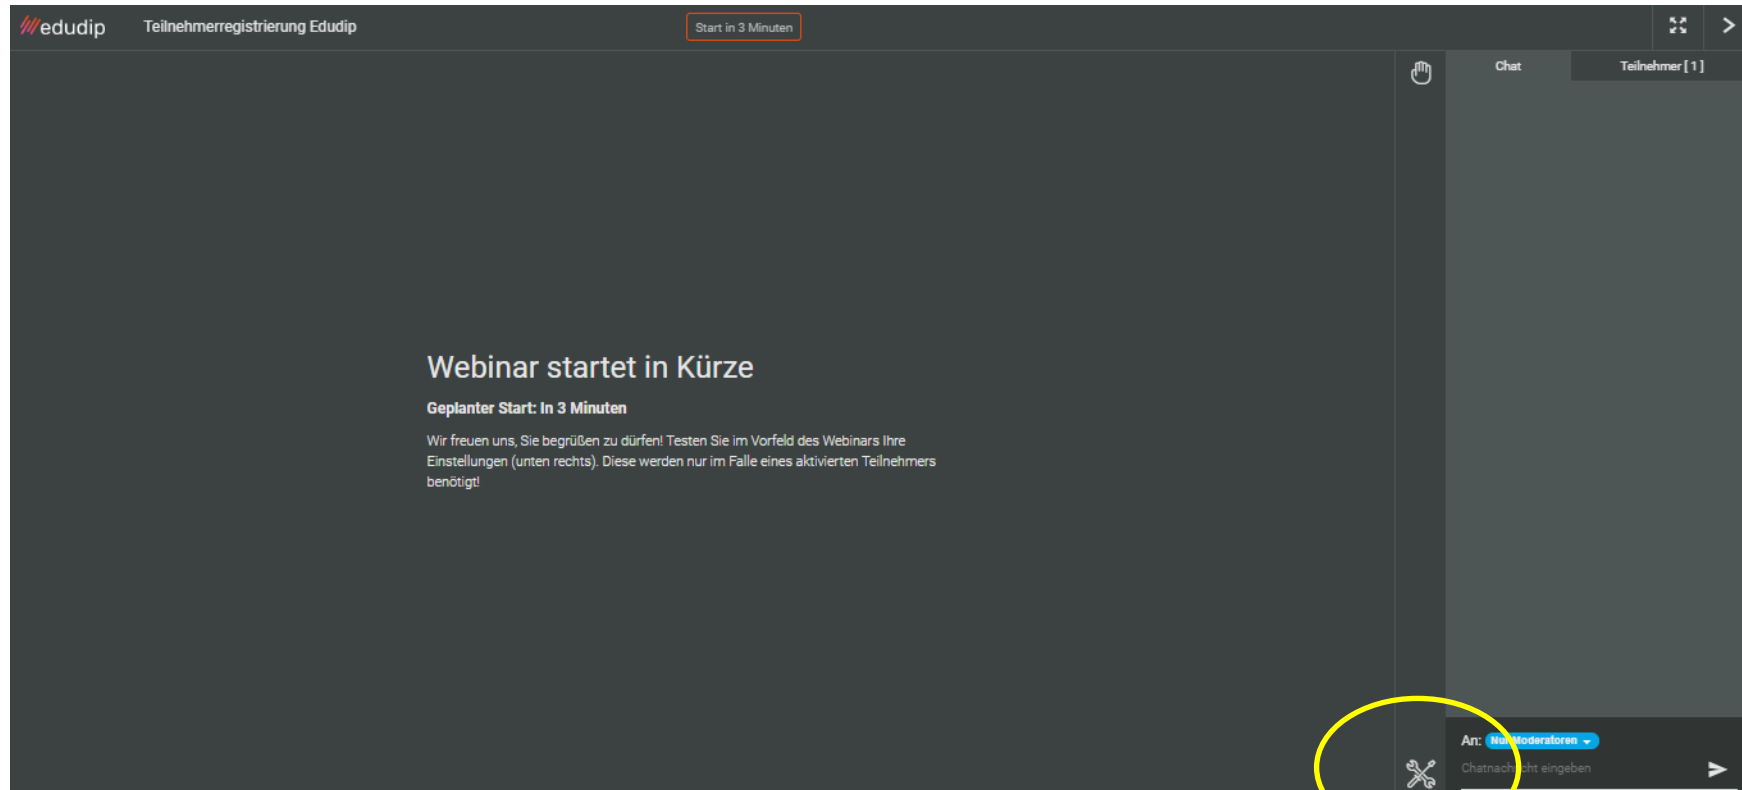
edudip Teilnehmerregistrierung Edudip

Start in 3 Minuten

Chat

Teilnehmer [ 1 ]

Webinar startet in Kürze

Geplanter Start: In 3 Minuten

Wir freuen uns, Sie begrüßen zu dürfen! Testen Sie im Vorfeld des Webinars Ihre Einstellungen (unten rechts). Diese werden nur im Falle eines aktivierten Teilnehmers benötigt!

An: Nur Moderatoren

Chatnachricht eingeben